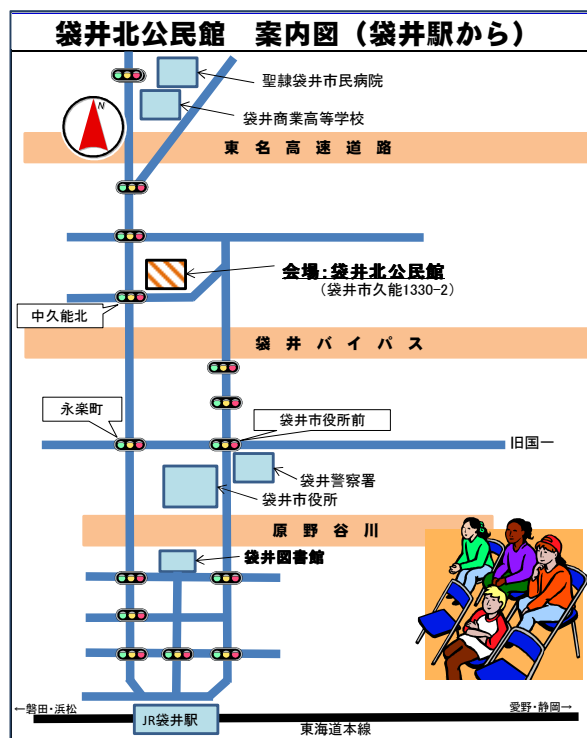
袋井北公民館　案内図（袋井駅から）

N

聖隷袋井市民病院

袋井商業高等学校

東名高速道路

会場：袋井北公民館
（袋井市久能1330-2）

中久能北

袋井バイパス

永楽町

袋井市役所前

旧国一

袋井警察署

袋井市役所

原野谷川

袋井図書館

←磐田・浜松

愛野・静岡→

JR袋井駅

東海道本線